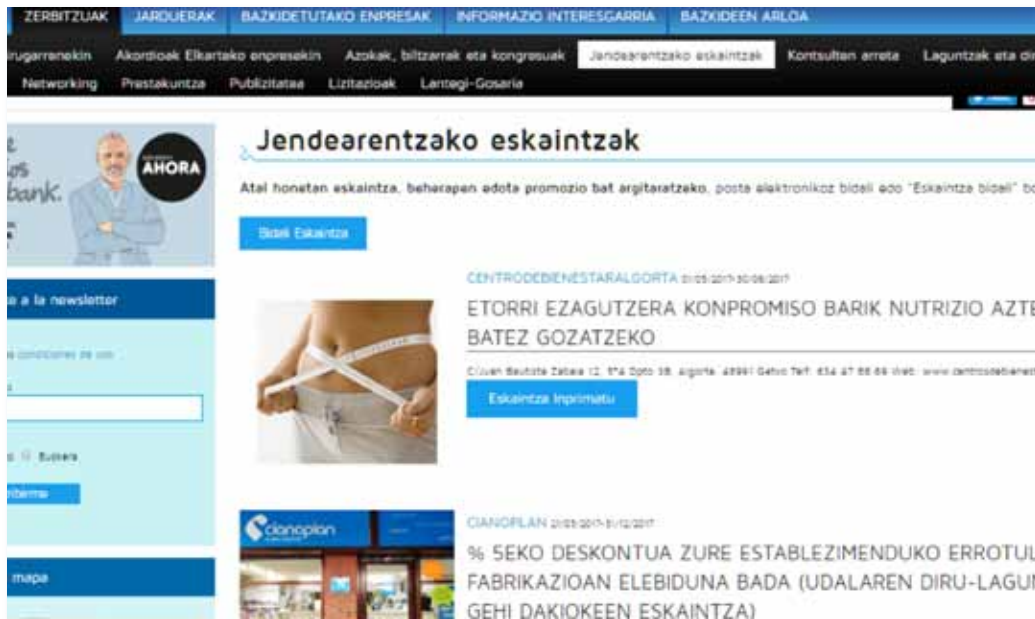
ZERBITZUAK JARDUERAK BAZKIDETUTAKO ENPRESAK INFORMAZIO INTERESGARRIA BAZKIDEEN ARLOA

irugarrenekin Akordioak Elkartako enpresekin Azokak, biltzarrak eta kongresuak Jendearentzako eskaintzak Kontsulten arreta Laguntzak eta di

Networking Prestakuntza Publizitatea Lizitazioak Lantegi-Gosaria

AHORA

bank.

a la newsletter

condiciones de uso

Euskera

scribirme

mapa

Jendearentzako eskaintzak

Atal honetan eskaintza, beherapen edota promozio bat argitaratzeko, posta elektronikoz bidali edo "Eskaintza bidali" bo

Bidali Eskaintza

CENTRODEBIENESTARALGORTA 01/05/2017-30/06/2017

ETORRI EZAGUTZERA KONPROMISO BARIK NUTRIZIO AZTE BATEZ GOZATZEKO

C/Juan Bautista Zabala 12, 5ºA Dpto 5B, algorta. 48991 Getxo Telf. 634 47 66 69 Web: www.centrodebienes

Eskaintza Inprimatu

CIANOPLAN 21/03/2017-31/12/2017

cianoplan

% 5EKO DESKONTUA ZURE ESTABLEZIMENDUKO ERROTUL FABRIKAZIOAN ELEBIDUNA BADA (UDALAREN DIRU-LAGUN GEHI DAKIOKEEN ESKAINTZA)